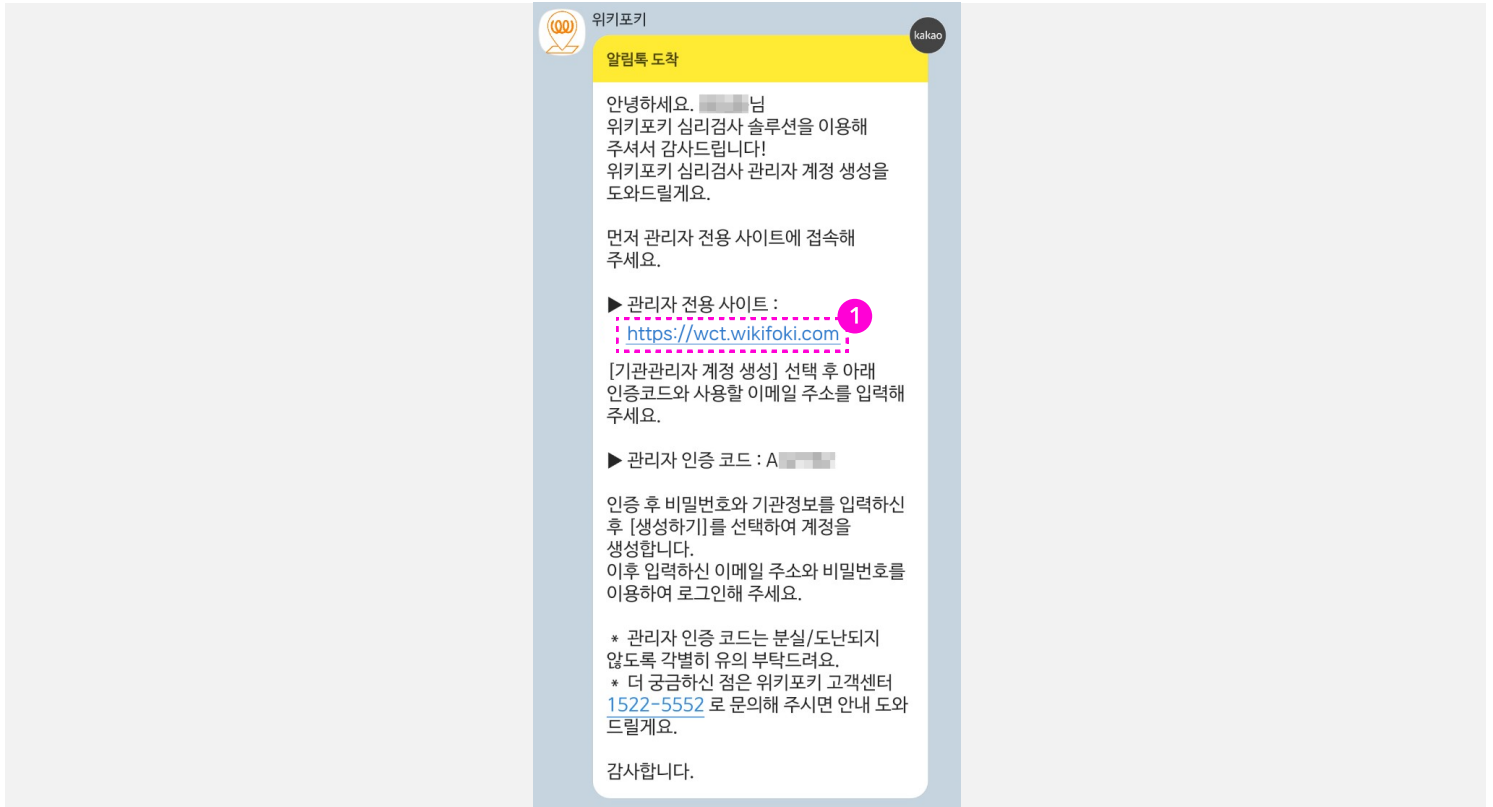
위키포키

kakao

알림톡 도착

안녕하세요. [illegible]님
위키포키 심리검사 솔루션을 이용해 주셔서 감사드립니다!
위키포키 심리검사 관리자 계정 생성을 도와드릴게요.

먼저 관리자 전용 사이트에 접속해 주세요.

▶ 관리자 전용 사이트 :
https://wct.wikifoki.com

1

[기관관리자 계정 생성] 선택 후 아래 인증코드와 사용할 이메일 주소를 입력해 주세요.

▶ 관리자 인증 코드 : A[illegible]

인증 후 비밀번호와 기관정보를 입력하신 후 [생성하기]를 선택하여 계정을 생성합니다.
이후 입력하신 이메일 주소와 비밀번호를 이용하여 로그인해 주세요.

* 관리자 인증 코드는 분실/도난되지 않도록 각별히 유의 부탁드려요.
* 더 궁금하신 점은 위키포키 고객센터 1522-5552 로 문의해 주시면 안내 도와드릴게요.

감사합니다.